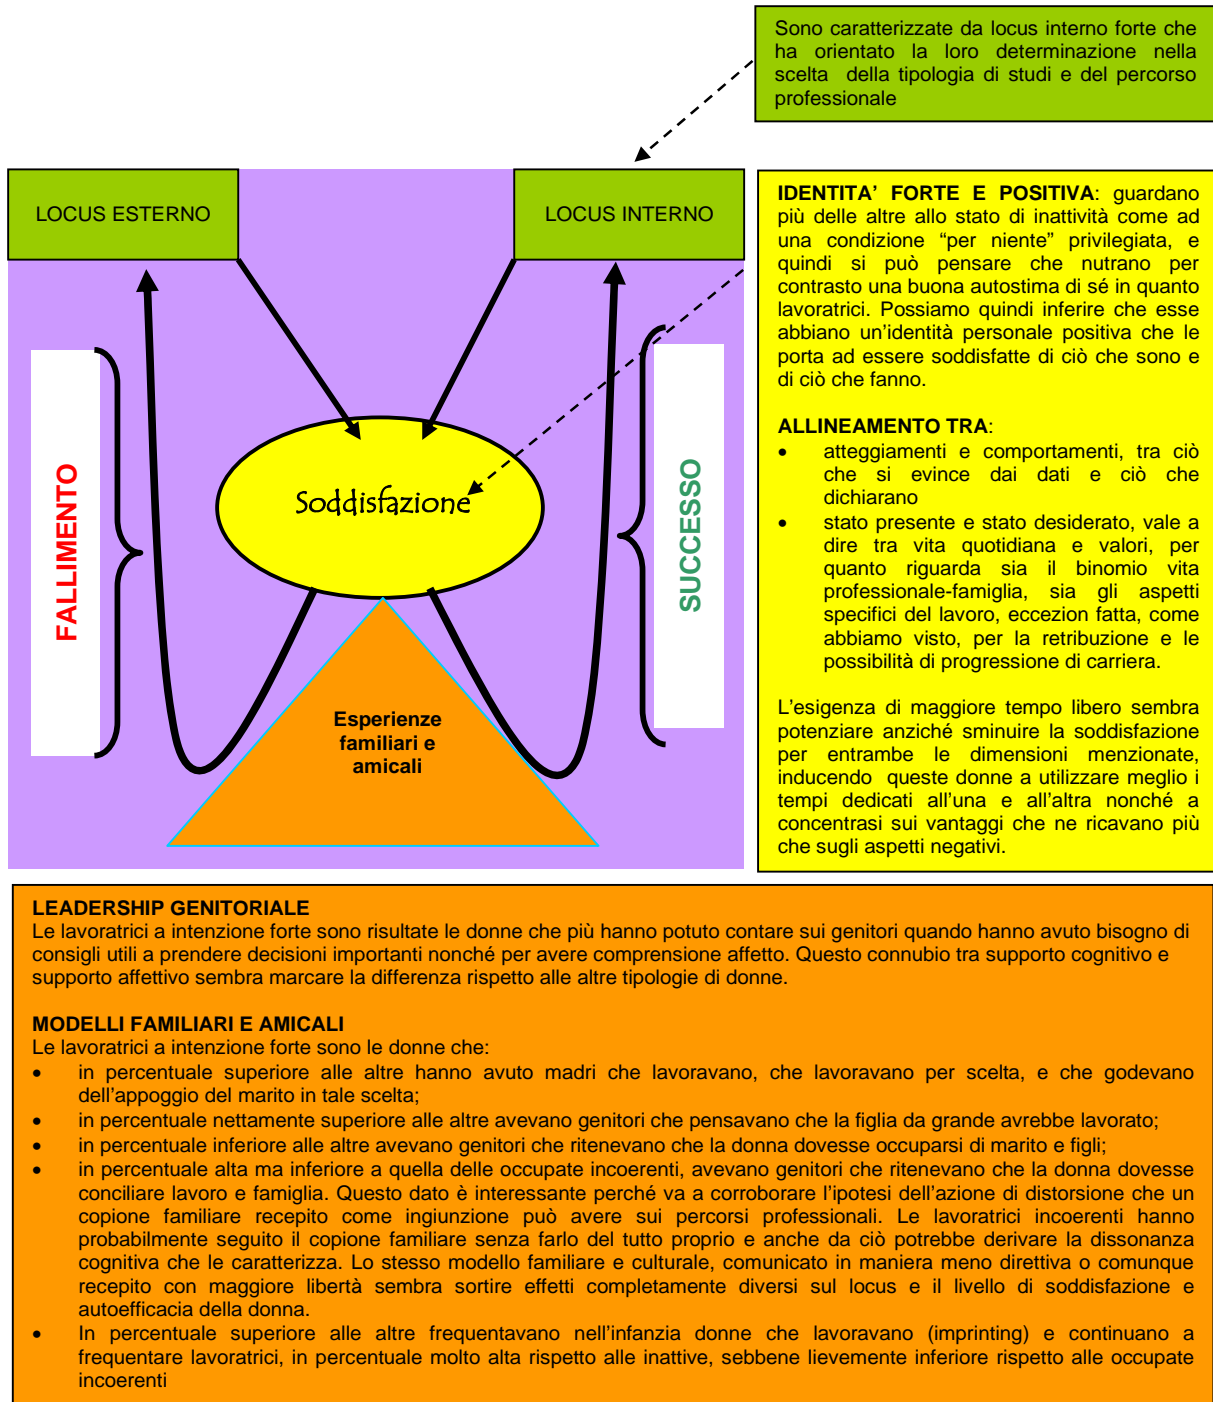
Sono caratterizzate da locus interno forte che ha orientato la loro determinazione nella scelta della tipologia di studi e del percorso professionale

LOCUS ESTERNO

LOCUS INTERNO

FALLIMENTO

Soddisfazione

SUCCESSO

Esperienze familiari e amicali

IDENTITA' FORTE E POSITIVA: guardano più delle altre allo stato di inattività come ad una condizione "per niente" privilegiata, e quindi si può pensare che nutrano per contrasto una buona autostima di sé in quanto lavoratrici. Possiamo quindi inferire che esse abbiano un'identità personale positiva che le porta ad essere soddisfatte di ciò che sono e di ciò che fanno.

ALLINEAMENTO TRA:
- atteggiamenti e comportamenti, tra ciò che si evince dai dati e ciò che dichiarano
- stato presente e stato desiderato, vale a dire tra vita quotidiana e valori, per quanto riguarda sia il binomio vita professionale-famiglia, sia gli aspetti specifici del lavoro, eccezion fatta, come abbiamo visto, per la retribuzione e le possibilità di progressione di carriera.

L'esigenza di maggiore tempo libero sembra potenziare anziché sminuire la soddisfazione per entrambe le dimensioni menzionate, inducendo queste donne a utilizzare meglio i tempi dedicati all'una e all'altra nonché a concentrasi sui vantaggi che ne ricavano più che sugli aspetti negativi.

LEADERSHIP GENITORIALE
Le lavoratrici a intenzione forte sono risultate le donne che più hanno potuto contare sui genitori quando hanno avuto bisogno di consigli utili a prendere decisioni importanti nonché per avere comprensione affetto. Questo connubio tra supporto cognitivo e supporto affettivo sembra marcare la differenza rispetto alle altre tipologie di donne.

MODELLI FAMILIARI E AMICALI
Le lavoratrici a intenzione forte sono le donne che:
- in percentuale superiore alle altre hanno avuto madri che lavoravano, che lavoravano per scelta, e che godevano dell'appoggio del marito in tale scelta;
- in percentuale nettamente superiore alle altre avevano genitori che pensavano che la figlia da grande avrebbe lavorato;
- in percentuale inferiore alle altre avevano genitori che ritenevano che la donna dovesse occuparsi di marito e figli;
- in percentuale alta ma inferiore a quella delle occupate incoerenti, avevano genitori che ritenevano che la donna dovesse conciliare lavoro e famiglia. Questo dato è interessante perché va a corroborare l'ipotesi dell'azione di distorsione che un copione familiare recepito come ingiunzione può avere sui percorsi professionali. Le lavoratrici incoerenti hanno probabilmente seguito il copione familiare senza farlo del tutto proprio e anche da ciò potrebbe derivare la dissonanza cognitiva che le caratterizza. Lo stesso modello familiare e culturale, comunicato in maniera meno direttiva o comunque recepito con maggiore libertà sembra sortire effetti completamente diversi sul locus e il livello di soddisfazione e autoefficacia della donna.
- In percentuale superiore alle altre frequentavano nell'infanzia donne che lavoravano (imprinting) e continuano a frequentare lavoratrici, in percentuale molto alta rispetto alle inattive, sebbene lievemente inferiore rispetto alle occupate incoerenti